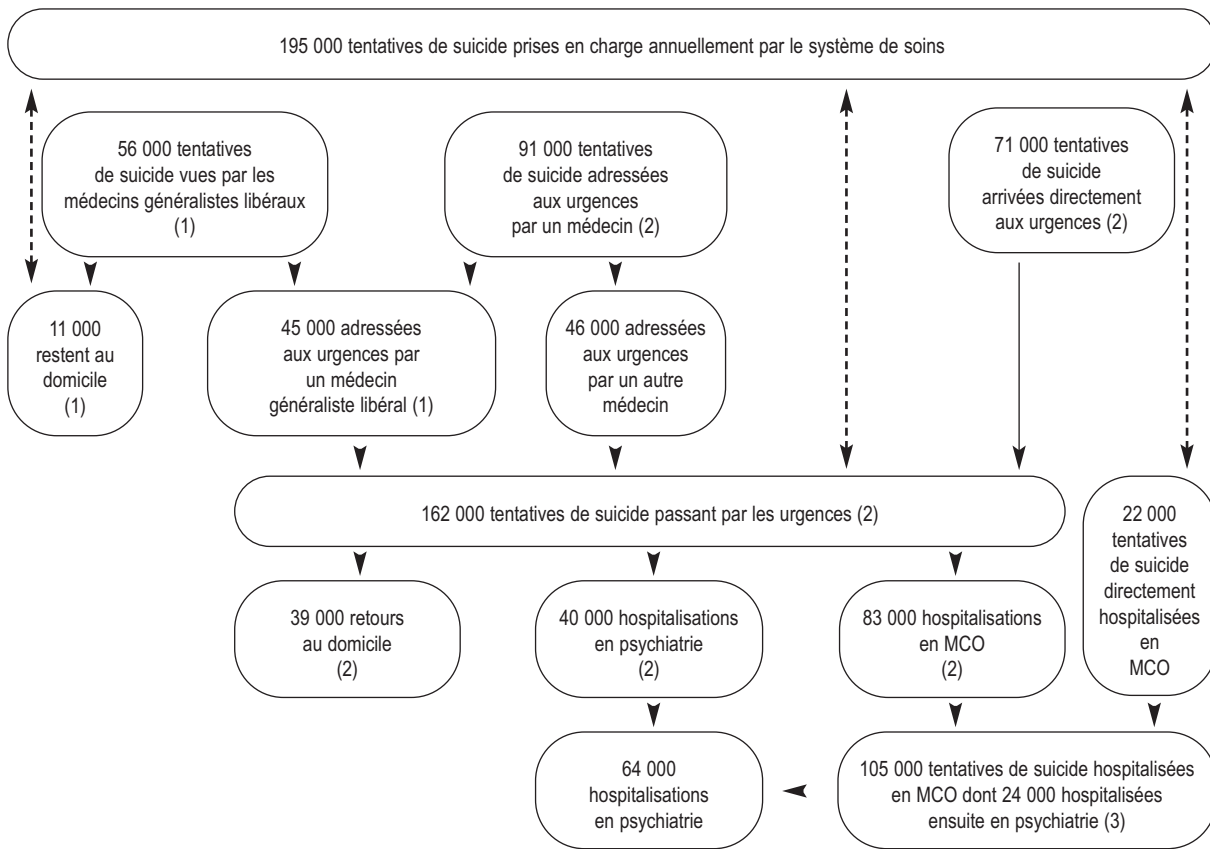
195 000 tentatives de suicide prises en charge annuellement par le système de soins

56 000 tentatives de suicide vues par les médecins généralistes libéraux (1)

91 000 tentatives de suicide adressées aux urgences par un médecin (2)

71 000 tentatives de suicide arrivées directement aux urgences (2)

11 000 restent au domicile (1)

45 000 adressées aux urgences par un médecin généraliste libéral (1)

46 000 adressées aux urgences par un autre médecin

162 000 tentatives de suicide passant par les urgences (2)

22 000 tentatives de suicide directement hospitalisées en MCO

39 000 retours au domicile (2)

40 000 hospitalisations en psychiatrie (2)

83 000 hospitalisations en MCO (2)

64 000 hospitalisations en psychiatrie

105 000 tentatives de suicide hospitalisées en MCO dont 24 000 hospitalisées ensuite en psychiatrie (3)